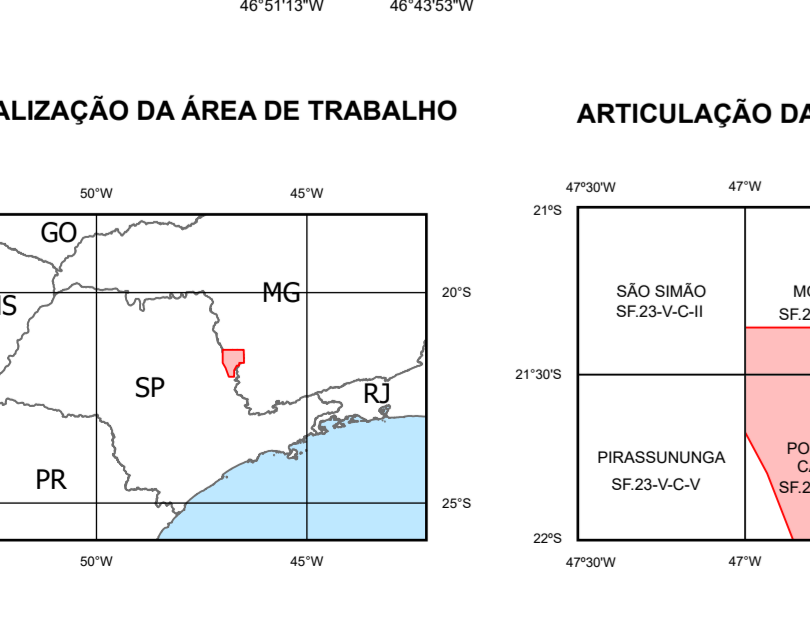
46°51'13"W 46°43'53"W

ALIZAÇÃO DA ÁREA DE TRABALHO

50°W 45°W

GO

MS

MG

20°S

SP

RJ

PR

25°S

50°W 45°W

ARTICULAÇÃO DA

47°30'W 47°W

21ºS

SÃO SIMÃO
SF.23-V-C-II

MO
SF.2

21°30'S

PIRASSUNUNGA
SF.23-V-C-V

PO
CA
SF.2

22ºS

47°30'W 47°W